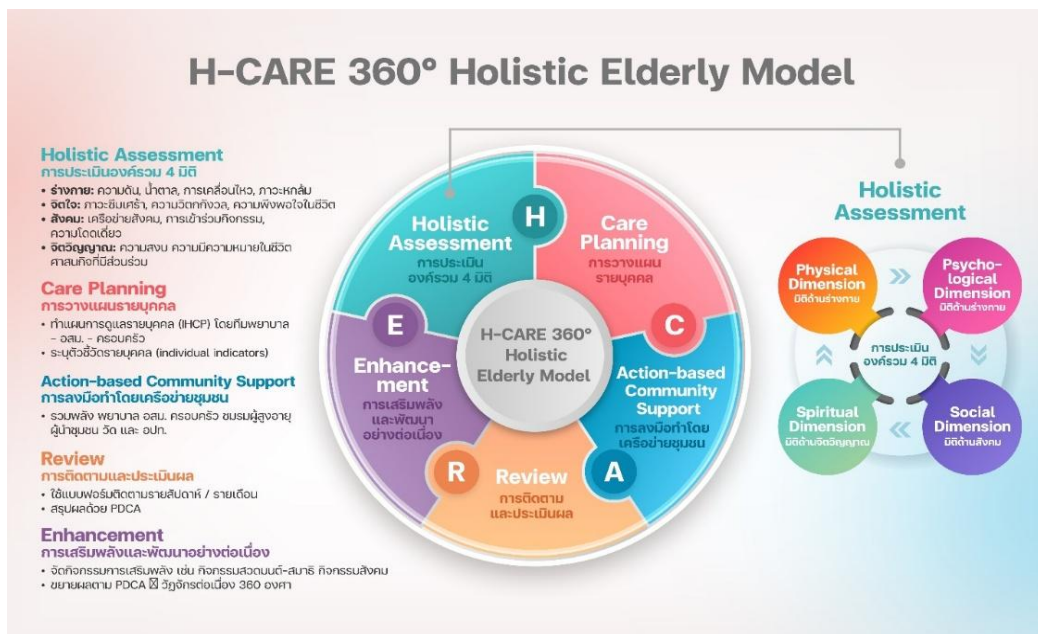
H-CARE 360° Holistic Elderly Model

Holistic Assessment
การประเมินองค์รวม 4 มิติ
• ร่างกาย: ความดัน, น้ำตาล, การเคลื่อนไหว, ภาวะหกล้ม
• จิตใจ: ภาวะซึมเศร้า, ความวิตกกังวล, ความพึงพอใจในชีวิต
• สังคม: เครือข่ายสังคม, การเข้าร่วมกิจกรรม, ความโดดเดี่ยว
• จิตวิญญาณ: ความสงบ ความมีความหมายในชีวิต ศาสนกิจที่มีส่วนร่วม

Care Planning
การวางแผนรายบุคคล
• ทำแผนการดูแลรายบุคคล (IHCP) โดยทีมพยาบาล - อสม. - ครอบครัว
• ระบุตัวชี้วัดรายบุคคล (individual indicators)

Action-based Community Support
การลงมือทำโดยเครือข่ายชุมชน
• รวมพลัง พยาบาล อสม. ครอบครัว ชมรมผู้สูงอายุ ผู้นำชุมชน วัด และ อปท.

Review
การติดตามและประเมินผล
• ใช้แบบฟอร์มติดตามรายสัปดาห์ / รายเดือน
• สรุปผลด้วย PDCA

Enhancement
การเสริมพลังและพัฒนาอย่างต่อเนื่อง
• จัดกิจกรรมการเสริมพลัง เช่น กิจกรรมสวดมนต์-สมาธิ กิจกรรมสังคม
• ขยายผลตาม PDCA ใน วัฏจักรต่อเนื่อง 360 องศา

H
Holistic Assessment
การประเมิน องค์รวม 4 มิติ

Care Planning
การวางแผน รายบุคคล

C
Action-based Community Support
การลงมือทำโดย เครือข่ายชุมชน

A
Review
การติดตาม และประเมินผล

R
E
Enhancement
การเสริมพลัง และพัฒนา อย่างต่อเนื่อง

H-CARE 360° Holistic Elderly Model

Holistic Assessment
Physical Dimension
มิติด้านร่างกาย
Psychological Dimension
มิติด้านร่างกาย
การประเมิน องค์รวม 4 มิติ
Spiritual Dimension
มิติด้านจิตวิญญาณ
Social Dimension
มิติด้านสังคม